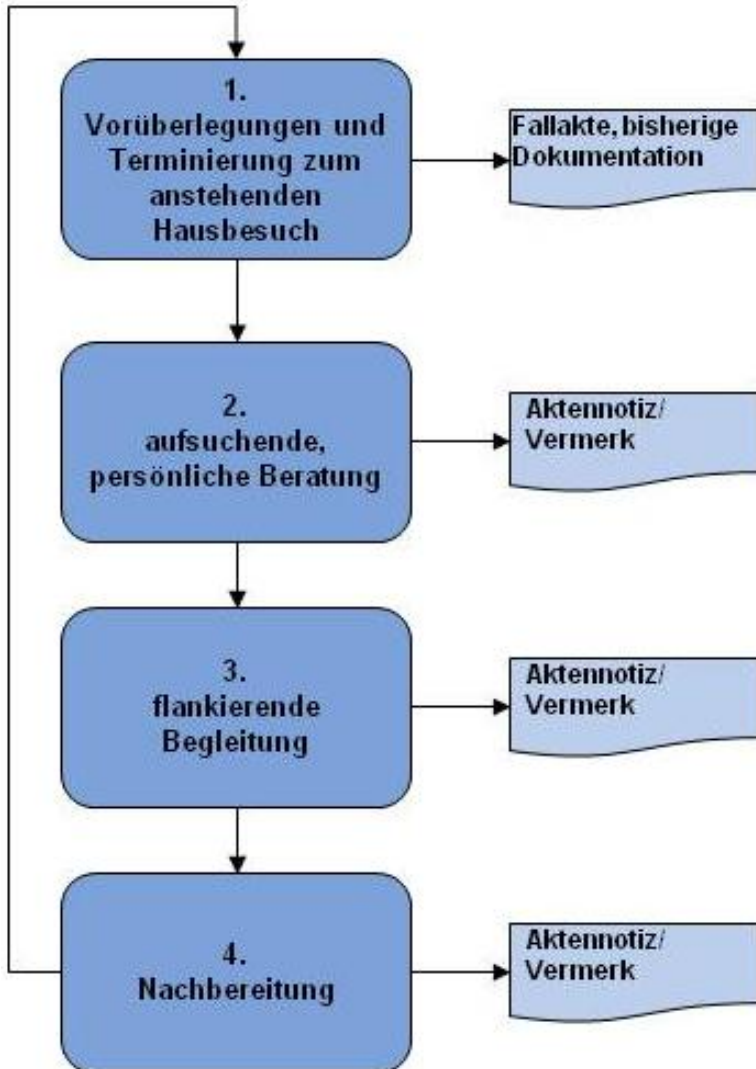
1.
Vorüberlegungen und Terminierung zum anstehenden Hausbesuch

Fallakte, bisherige Dokumentation

2.
aufsuchende, persönliche Beratung

Aktennotiz/ Vermerk

3.
flankierende Begleitung

Aktennotiz/ Vermerk

4.
Nachbereitung

Aktennotiz/ Vermerk